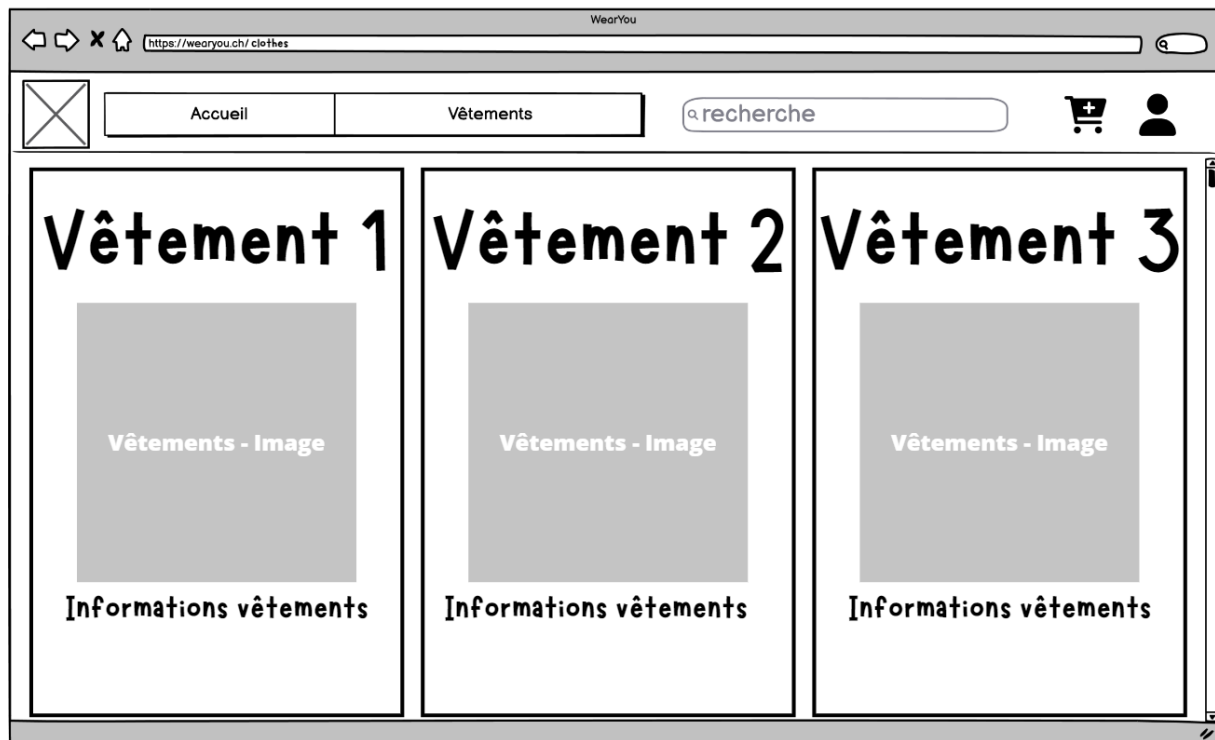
WearYou

https://wearyou.ch/clothes

Accueil

Vêtements

recherche

Vêtement 1

Vêtements - Image

Informations vêtements

Vêtement 2

Vêtements - Image

Informations vêtements

Vêtement 3

Vêtements - Image

Informations vêtements